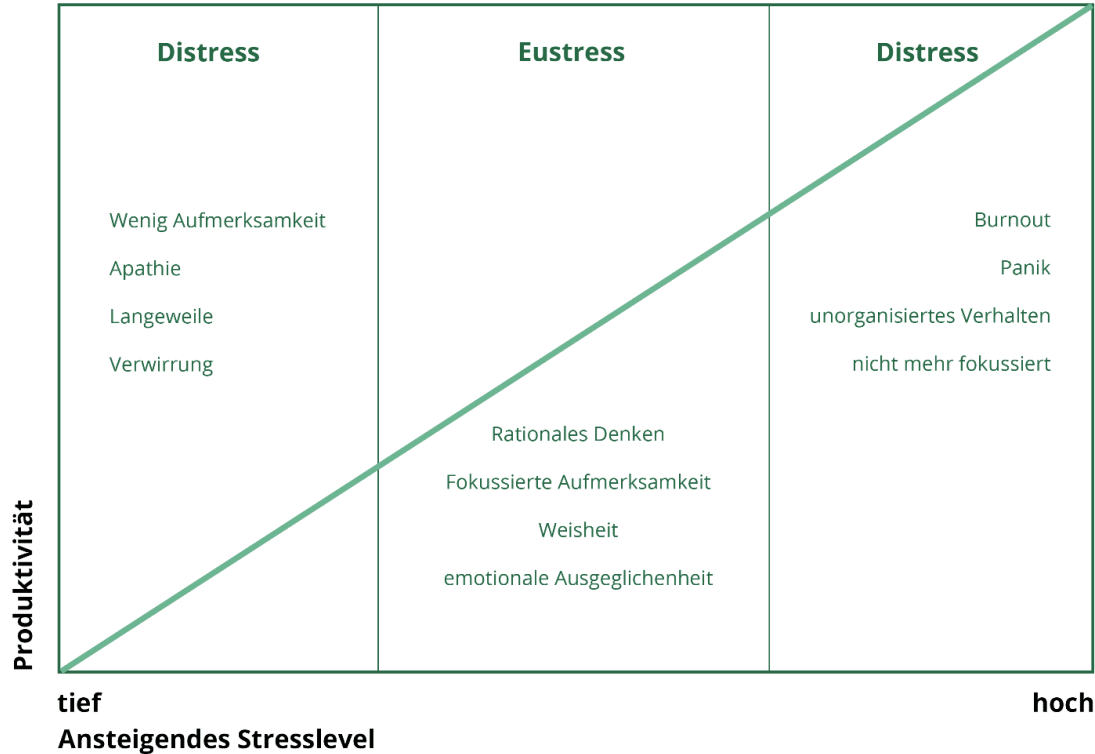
Distress

Eustress

Distress

Wenig Aufmerksamkeit

Apathie

Langeweile

Verwirrung

Burnout

Panik

unorganisiertes Verhalten

nicht mehr fokussiert

Rationales Denken

Fokussierte Aufmerksamkeit

Weisheit

emotionale Ausgeglichenheit

Produktivität

tief

hoch

Ansteigendes Stresslevel